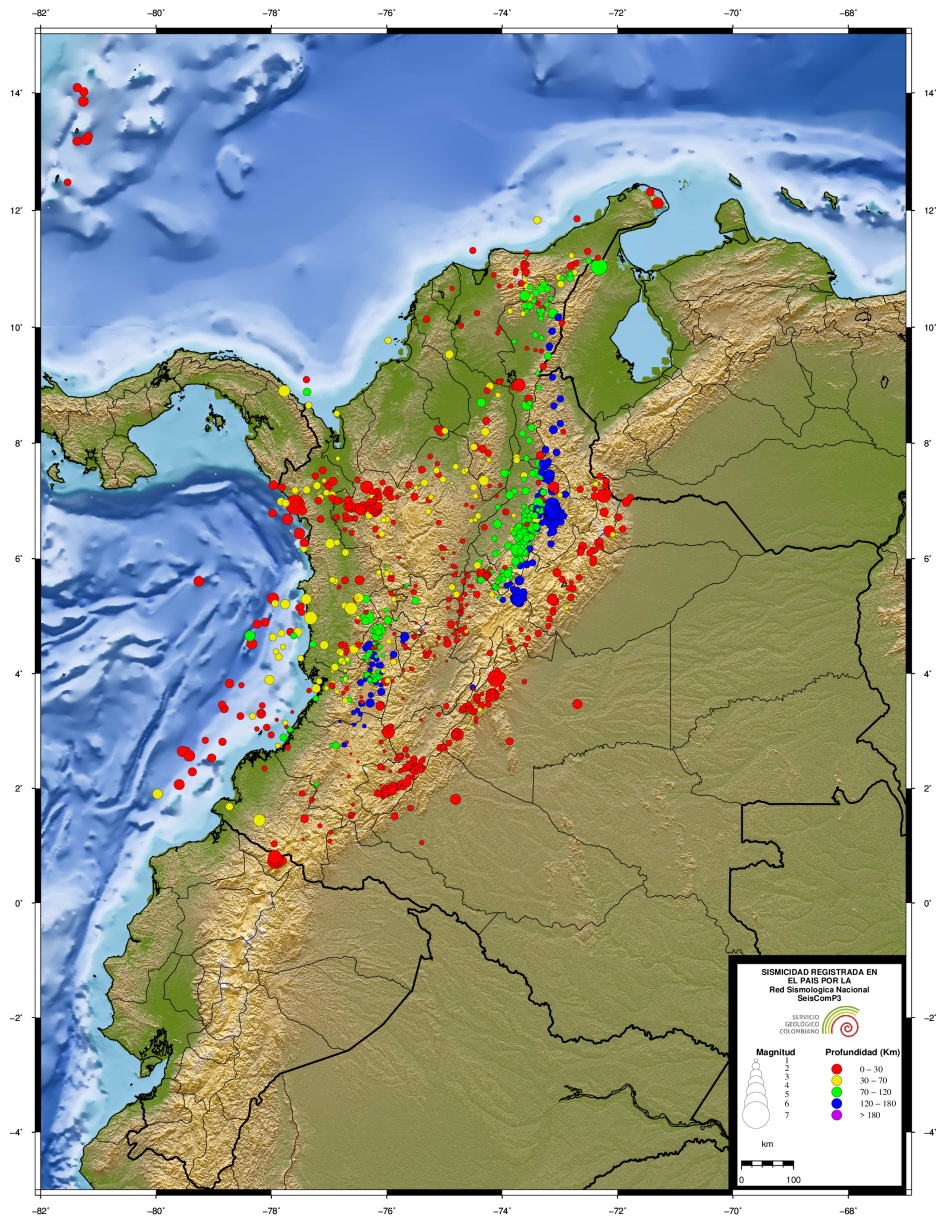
-82˚ -80˚ -78˚ -76˚ -74˚ -72˚ -70˚ -68˚

14˚
12˚
10˚
8˚
6˚
4˚
2˚
0˚
-2˚
-4˚

SISMICIDAD REGISTRADA EN EL PAIS POR LA Red Sismologica Nacional SeisComP3

SERVICIO GEOLÓGICO COLOMBIANO

Magnitud
1
2
3
4
5
6
7

Profundidad (Km)
0 – 30
30 – 70
70 – 120
120 – 180
> 180

km
0 100

-82˚ -80˚ -78˚ -76˚ -74˚ -72˚ -70˚ -68˚